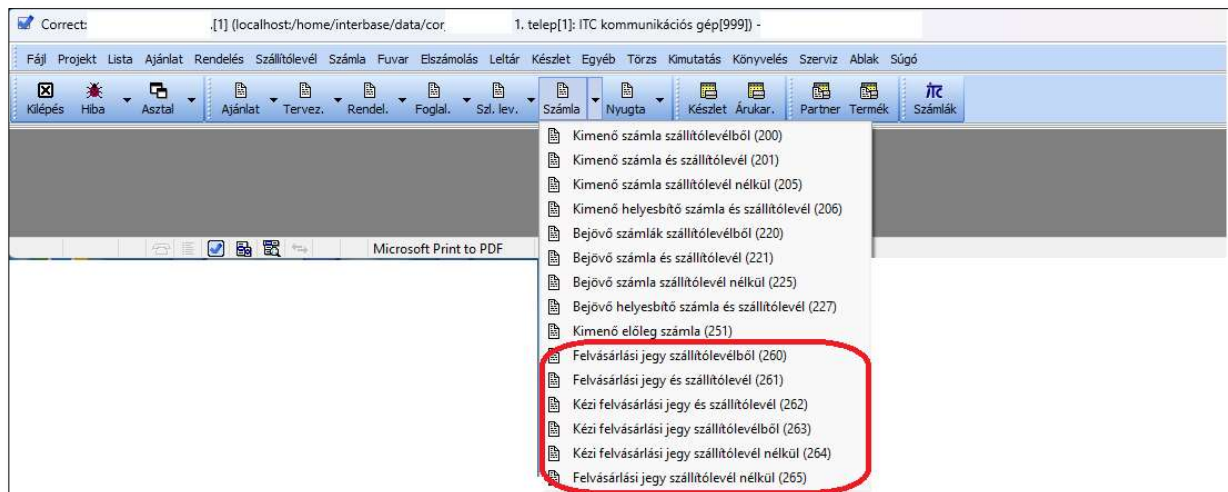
Correct: .[1] (localhost:/home/interbase/data/cor 1. telep[1]: ITC kommunikációs gép[999]) -

Fájl Projekt Lista Ajánlat Rendelés Szállítólevél Számla Fuvar Elszámolás Leltár Készlet Egyéb Törzs Kimutatás Könyvelés Szerviz Ablak Súgó

Kilépés Hiba Asztal Ajánlat Tervez. Rendel. Foglal. Szl. lev. Számla Nyugta Készlet Árukar. Partner Termék Számlák

Microsoft Print to PDF

Kimenő számla szállítólevélből (200)
Kimenő számla és szállítólevél (201)
Kimenő számla szállítólevél nélkül (205)
Kimenő helyesbítő számla és szállítólevél (206)
Bejövő számlák szállítólevélből (220)
Bejövő számla és szállítólevél (221)
Bejövő számla szállítólevél nélkül (225)
Bejövő helyesbítő számla és szállítólevél (227)
Kimenő előleg számla (251)
Felvásárlási jegy szállítólevélből (260)
Felvásárlási jegy és szállítólevél (261)
Kézi felvásárlási jegy és szállítólevél (262)
Kézi felvásárlási jegy szállítólevélből (263)
Kézi felvásárlási jegy szállítólevél nélkül (264)
Felvásárlási jegy szállítólevél nélkül (265)